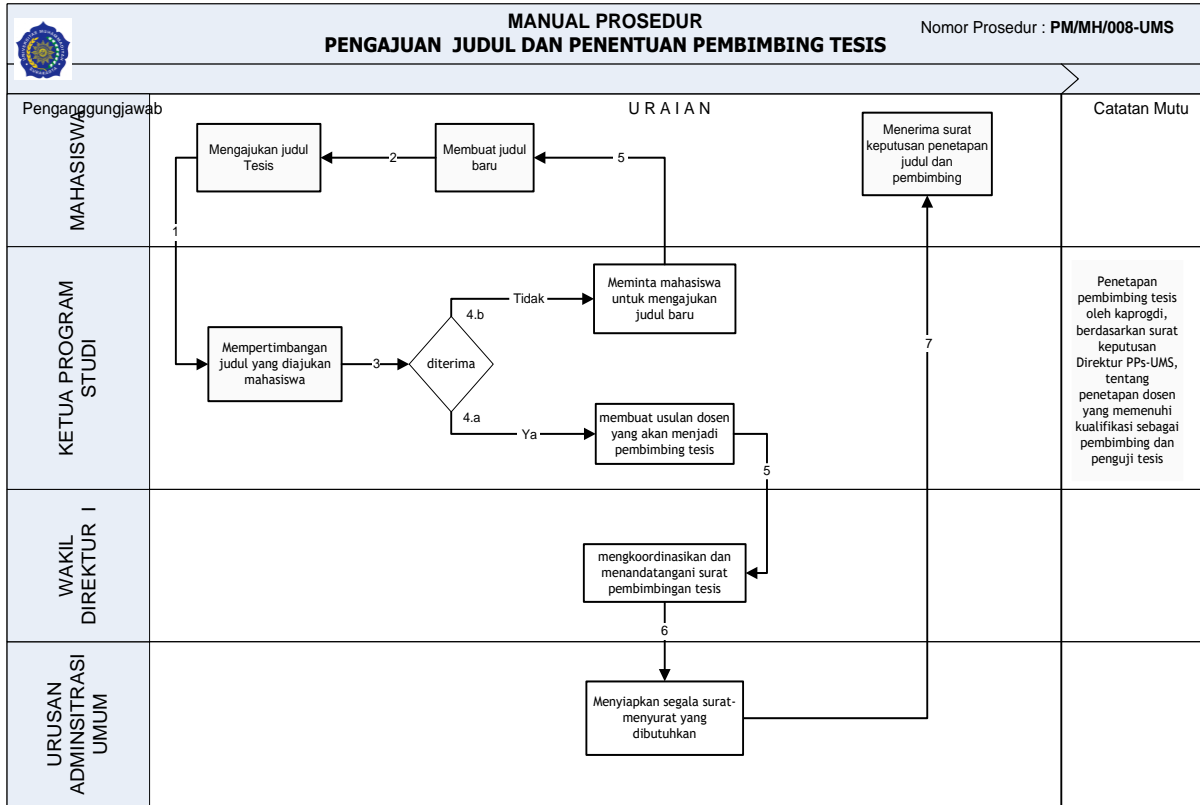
MANUAL PROSEDUR
PENGAJUAN JUDUL DAN PENENTUAN PEMBIMBING TESIS

Nomor Prosedur : PM/MH/008-UMS

Penganggungjawab

URAIAN

Catatan Mutu

MAHASISWA

Mengajukan judul Tesis

2

Membuat judul baru

5

Menerima surat keputusan penetapan judul dan pembimbing

1

KETUA PROGRAM STUDI

Tidak

4.b

Meminta mahasiswa untuk mengajukan judul baru

Mempertimbangan judul yang diajukan mahasiswa

3

diterima

7

4.a

Ya

membuat usulan dosen yang akan menjadi pembimbing tesis

5

Penetapan pembimbing tesis oleh kaprogdi, berdasarkan surat keputusan Direktur PPs-UMS, tentang penetapan dosen yang memenuhi kualifikasi sebagai pembimbing dan penguji tesis

WAKIL DIREKTUR I

mengkoordinasikan dan menandatangani surat pembimbingan tesis

6

URUSAN ADMINSITRASI UMUM

Menyiapkan segala surat-menyurat yang dibutuhkan